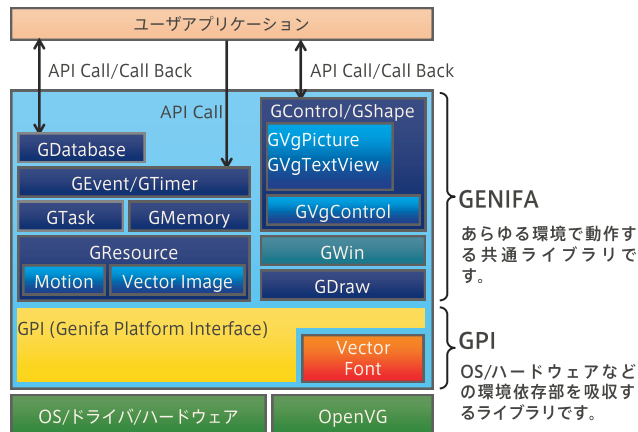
ユーザアプリケーション

API Call/Call Back

API Call/Call Back

API Call

GDatabase

GEvent/GTimer

GTask

GMemory

GResource

Motion

Vector Image

GControl/GShape

GVgPicture
GVgTextView

GVgControl

GWin

GDraw

GPI (Genifa Platform Interface)

Vector Font

OS/ドライバ/ハードウェア

OpenVG

GENIFA

あらゆる環境で動作するる共通ライブラリです。

GPI

OS/ハードウェアなどの環境依存部を吸収するライブラリです。